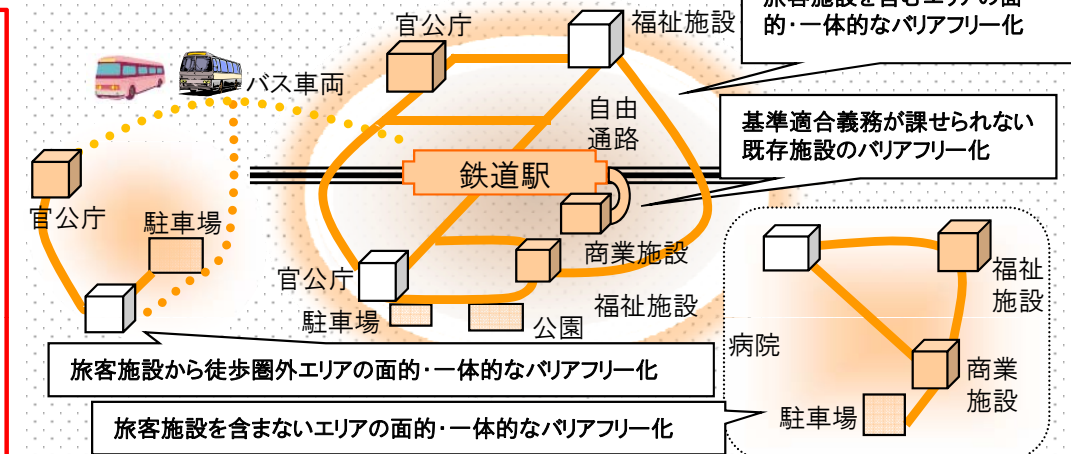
旅客施設を含むエリアの面的・一体的なバリアフリー化

官公庁

福祉施設

バス車両

自由通路

基準適合義務が課せられない既存施設のバリアフリー化

鉄道駅

官公庁

駐車場

商業施設

官公庁

駐車場

公園

福祉施設

福祉施設

病院

商業施設

駐車場

旅客施設から徒歩圏外エリアの面的・一体的なバリアフリー化

旅客施設を含まないエリアの面的・一体的なバリアフリー化